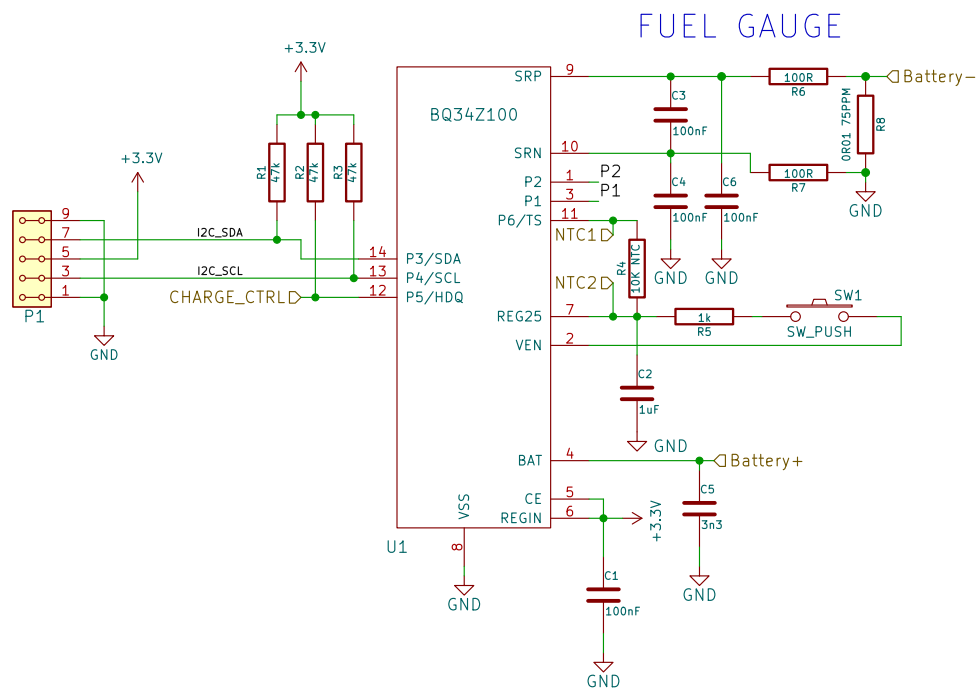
FUEL GAUGE

+3.3V

+3.3V

R1 47k
R2 47k
R3 47k

9
7
5
3
1
P1

GND

I2C_SDA
I2C_SCL
CHARGE_CTRL

14 P3/SDA
13 P4/SCL
12 P5/HDQ

BQ34Z100

SRP 9
SRN 10
P2 1 P2
P1 3 P1
P6/TS 11
REG25 7
VEN 2
BAT 4
CE 5
REGIN 6

VSS
8
U1

GND

C3 100nF
C4 100nF
C6 100nF
GND
GND

100R R6
100R R7
0R01 75PPM R8
Battery−
GND

NTC1
NTC2
R4 10K NTC

1k R5
SW1
SW_PUSH

C2 1uF
GND

Battery+
C5 3n3
GND

+3.3V
C1 100nF
GND